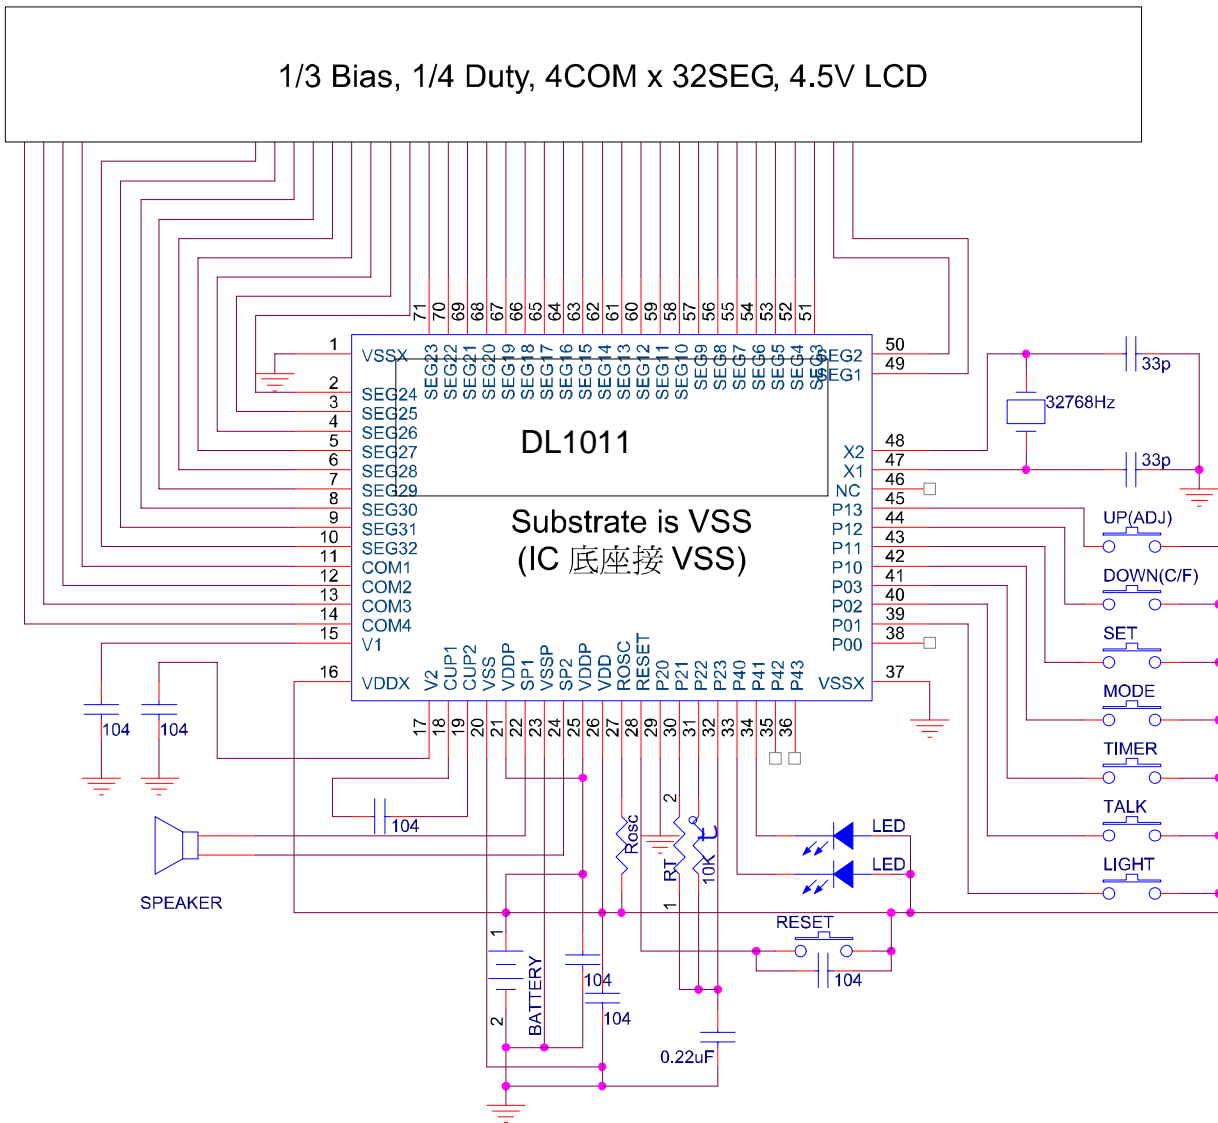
1/3 Bias, 1/4 Duty, 4COM x 32SEG, 4.5V LCD

71 70 69 68 67 66 65 64 63 62 61 60 59 58 57 56 55 54 53 52 51

SEG23 SEG22 SEG21 SEG20 SEG19 SEG18 SEG17 SEG16 SEG15 SEG14 SEG13 SEG12 SEG11 SEG10 SEG9 SEG8 SEG7 SEG6 SEG5 SEG4 SEG3

1 VSSX
2 SEG24
3 SEG25
4 SEG26
5 SEG27
6 SEG28
7 SEG29
8 SEG30
9 SEG31
10 SEG32
11 COM1
12 COM2
13 COM3
14 COM4
15 V1
16 VDDX

DL1011

Substrate is VSS
(IC 底座接 VSS)

50 SEG2
49 SEG1
48 X2
47 X1
46 NC
45
44 P13
43 P12
42 P11
41 P10
40 P03
39 P02
38 P01
P00
37 VSSX

33p
32768Hz
33p

V2 CUP1 CUP2 VSS VDDP SP1 VSSP SP2 VDDP VDD ROSC RESET P20 P21 P22 P23 P40 P41 P42 P43

17 18 19 20 21 22 23 24 25 26 27 28 29 30 31 32 33 34 35 36

UP(ADJ)
DOWN(C/F)
SET
MODE
TIMER
TALK
LIGHT

104
104
104
SPEAKER
Rosc
2
RT
1
10K
LED
LED
RESET
104
1
2
BATTERY
104
104
0.22uF